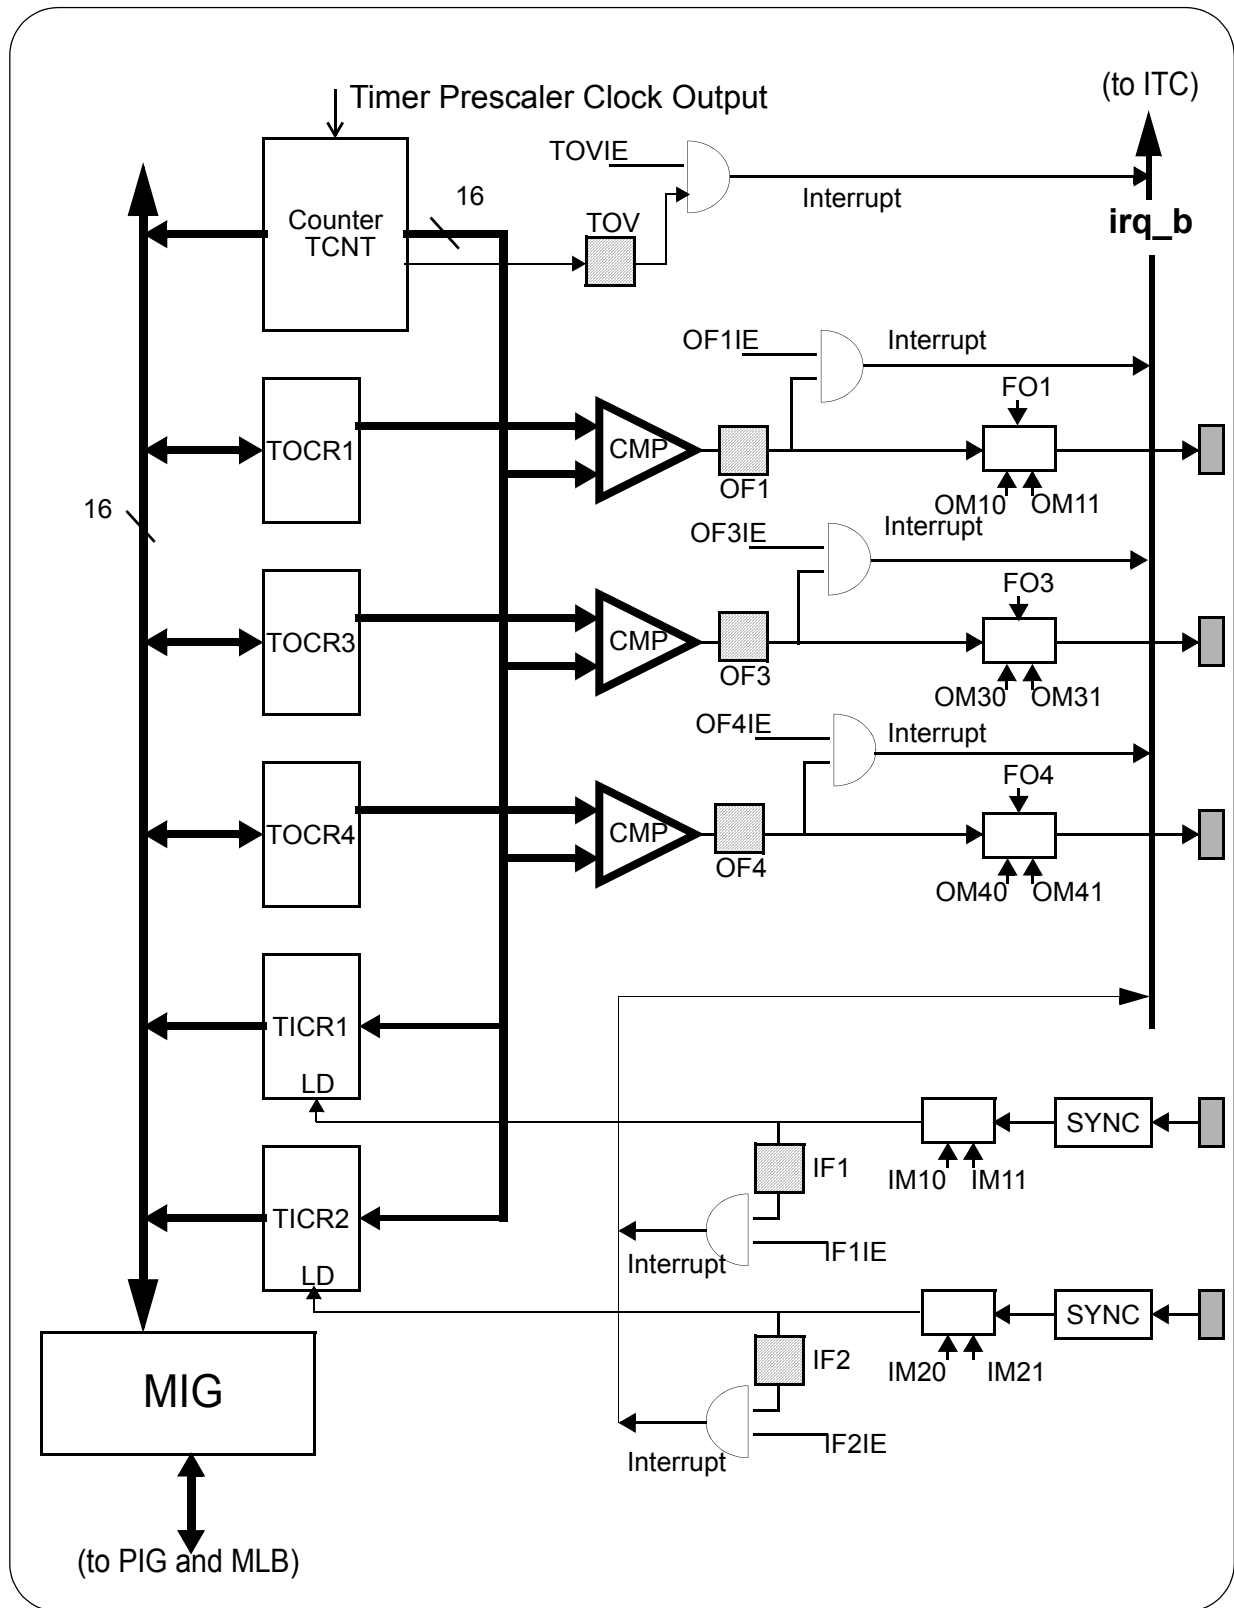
Timer Prescaler Clock Output

(to ITC)

TOVIE

Interrupt

Counter TCNT

16

TOV

irq_b

OF1IE

Interrupt

FO1

TOCR1

CMP

OF1

OM10

OM11

16

OF3IE

Interrupt

FO3

TOCR3

CMP

OF3

OM30

OM31

OF4IE

Interrupt

FO4

TOCR4

CMP

OF4

OM40

OM41

TICR1

LD

SYNC

IF1

IM10

IM11

TICR2

Interrupt

IF1IE

LD

SYNC

IF2

IM20

IM21

MIG

Interrupt

IF2IE

(to PIG and MLB)